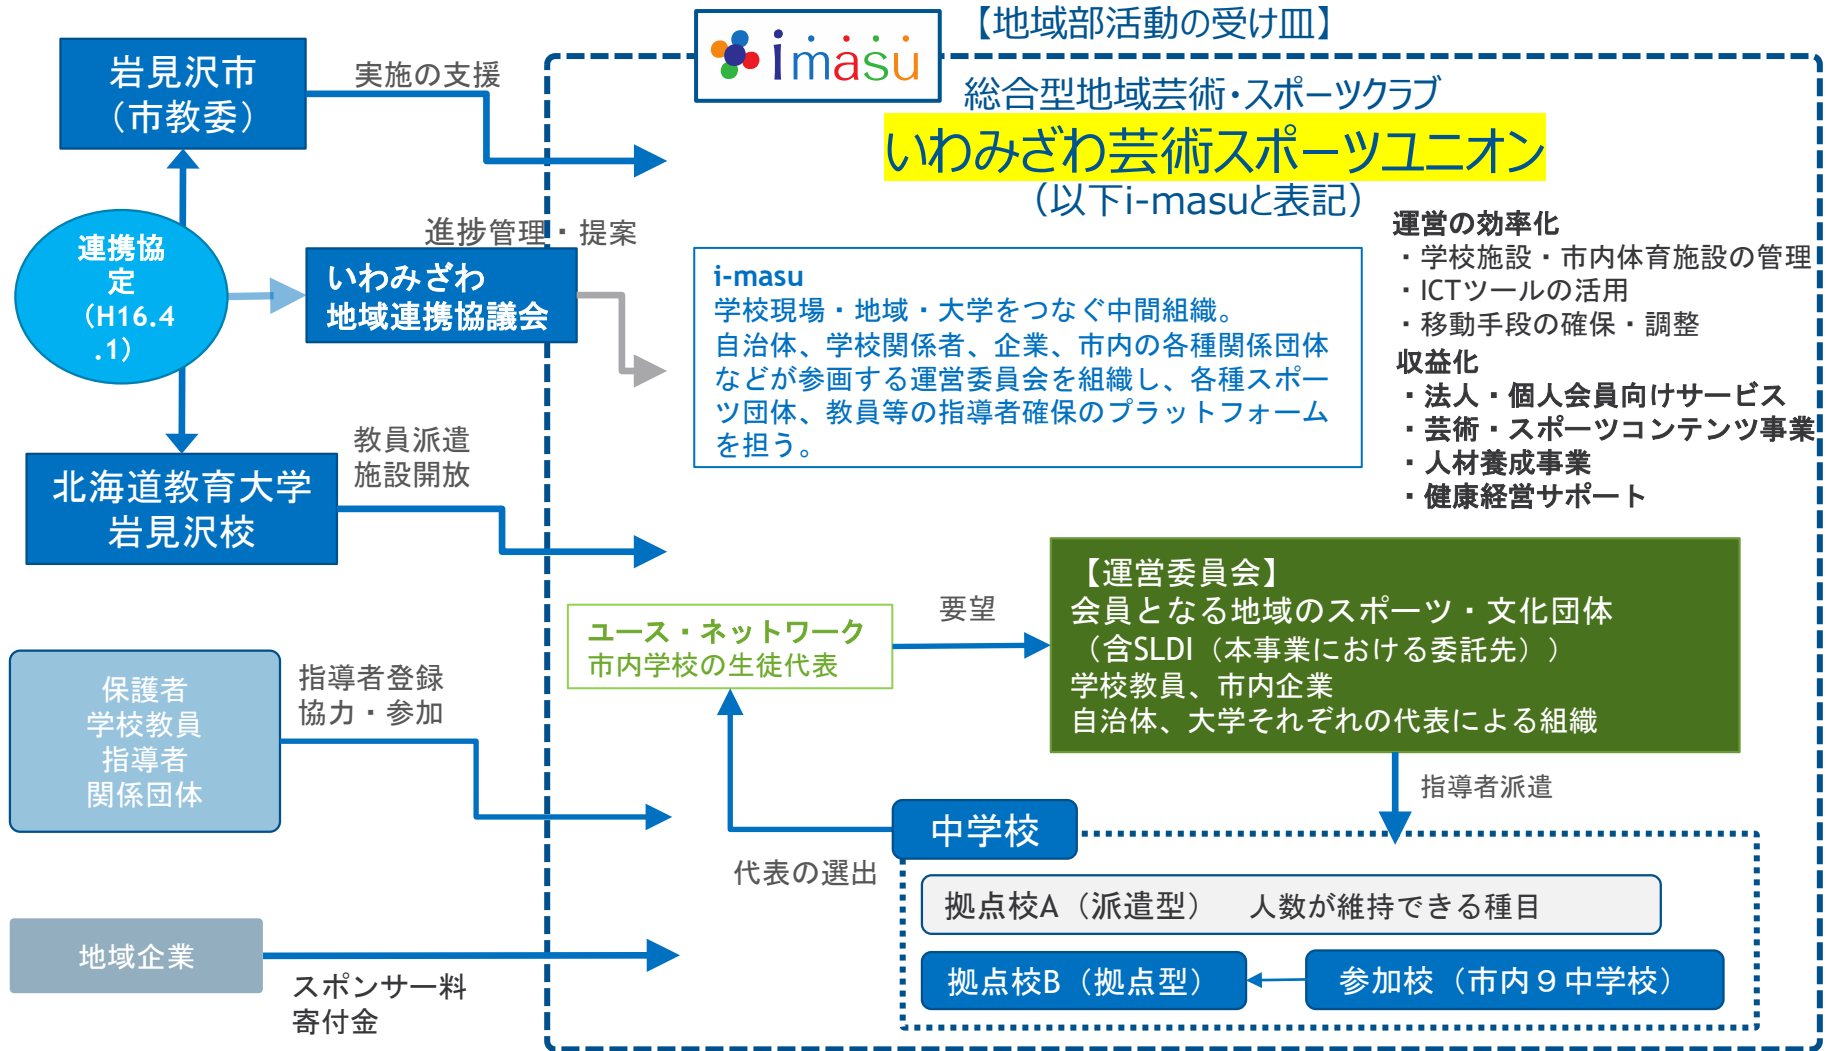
【地域部活動の受け皿】

imasu

総合型地域芸術・スポーツクラブ
いわみざわ芸術スポーツユニオン
（以下i-masuと表記）

岩見沢市
（市教委）

実施の支援

連携協定
（H16.4.1）

進捗管理・提案

いわみざわ
地域連携協議会

北海道教育大学
岩見沢校

教員派遣
施設開放

i-masu
学校現場・地域・大学をつなぐ中間組織。
自治体、学校関係者、企業、市内の各種関係団体などが参画する運営委員会を組織し、各種スポーツ団体、教員等の指導者確保のプラットフォームを担う。

運営の効率化
・学校施設・市内体育施設の管理
・ICTツールの活用
・移動手段の確保・調整
収益化
・法人・個人会員向けサービス
・芸術・スポーツコンテンツ事業
・人材養成事業
・健康経営サポート

ユース・ネットワーク
市内学校の生徒代表

要望

【運営委員会】
会員となる地域のスポーツ・文化団体
（含SLDI（本事業における委託先））
学校教員、市内企業
自治体、大学それぞれの代表による組織

保護者
学校教員
指導者
関係団体

指導者登録
協力・参加

指導者派遣

中学校

代表の選出

拠点校A（派遣型）　人数が維持できる種目

拠点校B（拠点型）

参加校（市内９中学校）

地域企業

スポンサー料
寄付金